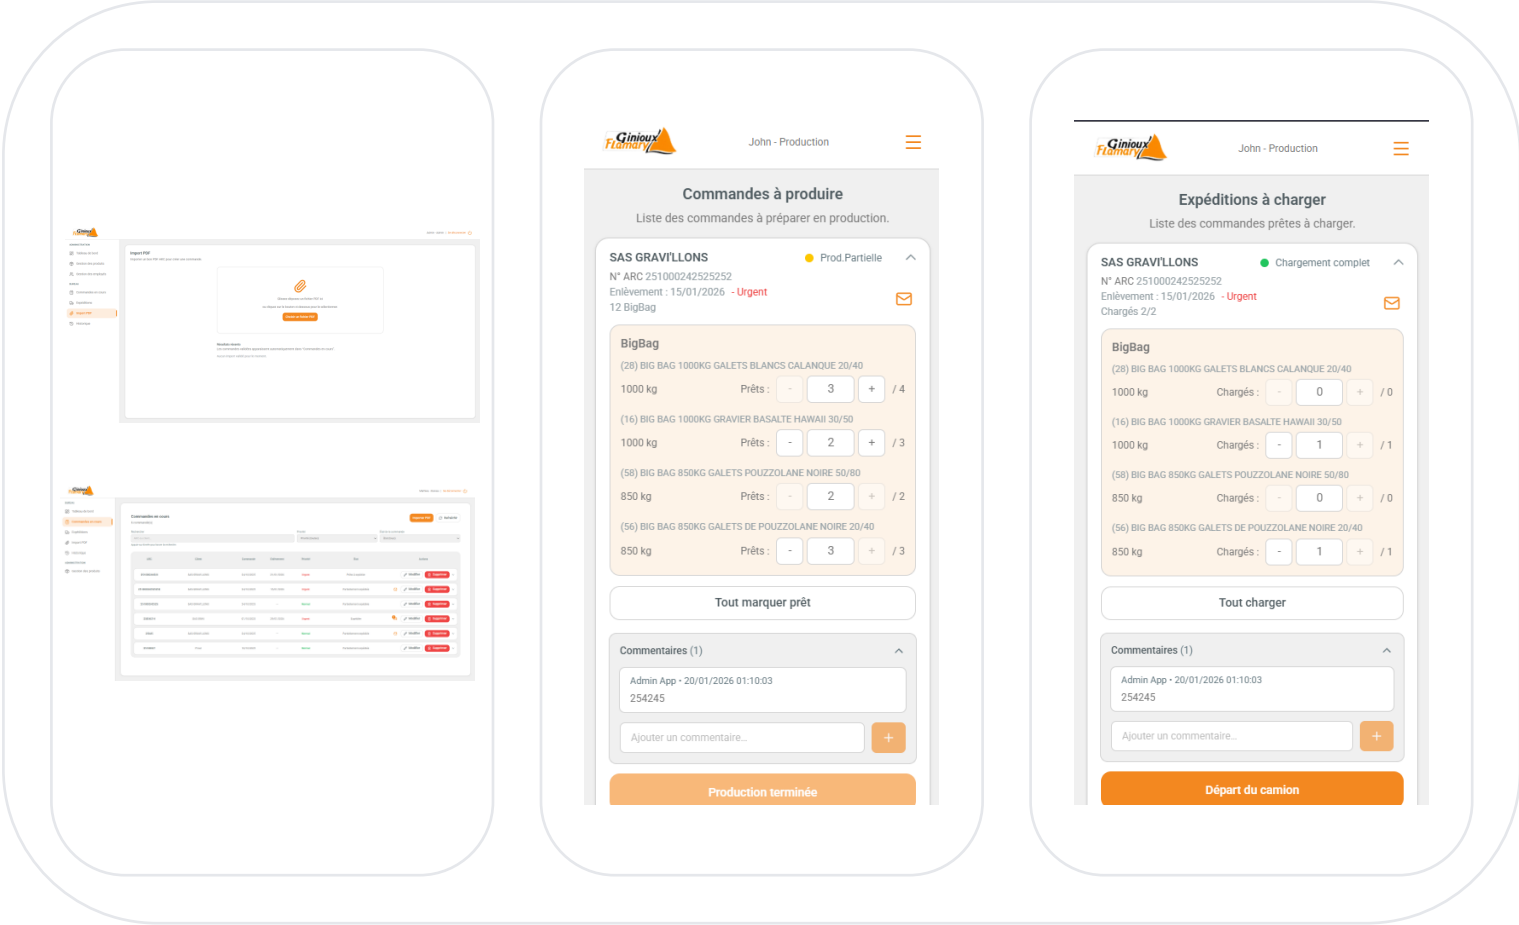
Ginioux Flamary

Import PDF

Ginioux

Commandes en cours

Ginioux Flamary

John - Production

Commandes à produire

Liste des commandes à préparer en production.

SAS GRAVI'LLONS

Prod.Partielle

N° ARC 251000242525252

Enlèvement : 15/01/2026 - Urgent

12 BigBag

BigBag

(28) BIG BAG 1000KG GALETS BLANCS CALANQUE 20/40

1000 kg Prêts : - 3 + / 4

(16) BIG BAG 1000KG GRAVIER BASALTE HAWAII 30/50

1000 kg Prêts : - 2 + / 3

(58) BIG BAG 850KG GALETS POUZZOLANE NOIRE 50/80

850 kg Prêts : - 2 + / 2

(56) BIG BAG 850KG GALETS DE POUZZOLANE NOIRE 20/40

850 kg Prêts : - 3 + / 3

Tout marquer prêt

Commentaires (1)

Admin App · 20/01/2026 01:10:03

254245

Ajouter un commentaire...

+

Production terminée

Ginioux Flamary

John - Production

Expéditions à charger

Liste des commandes prêtes à charger.

SAS GRAVI'LLONS

Chargement complet

N° ARC 251000242525252

Enlèvement : 15/01/2026 - Urgent

Chargés 2/2

BigBag

(28) BIG BAG 1000KG GALETS BLANCS CALANQUE 20/40

1000 kg Chargés : - 0 + / 0

(16) BIG BAG 1000KG GRAVIER BASALTE HAWAII 30/50

1000 kg Chargés : - 1 + / 1

(58) BIG BAG 850KG GALETS POUZZOLANE NOIRE 50/80

850 kg Chargés : - 0 + / 0

(56) BIG BAG 850KG GALETS DE POUZZOLANE NOIRE 20/40

850 kg Chargés : - 1 + / 1

Tout charger

Commentaires (1)

Admin App · 20/01/2026 01:10:03

254245

Ajouter un commentaire...

+

Départ du camion